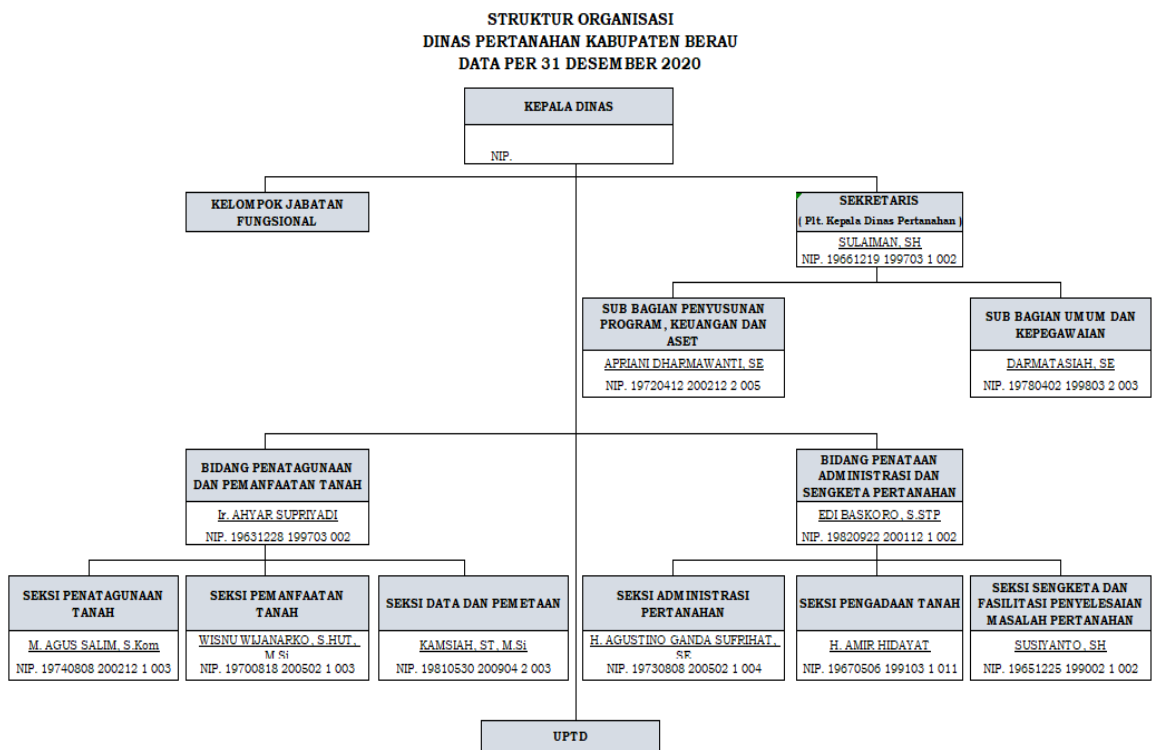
STRUKTUR ORGANISASI
DINAS PERTANAHAN KABUPATEN BERAU
DATA PER 31 DESEMBER 2020

KEPALA DINAS

NIP.

KELOMPOK JABATAN FUNGSIONAL

SEKRETARIS
( Plt. Kepala Dinas Pertanahan )
SULAIMAN, SH
NIP. 19661219 199703 1 002

SUB BAGIAN PENYUSUNAN PROGRAM, KEUANGAN DAN ASET
APRIANI DHARMAWANTI, SE
NIP. 19720412 200212 2 005

SUB BAGIAN UMUM DAN KEPEGAWAIAN
DARMATASIAH, SE
NIP. 19780402 199803 2 003

BIDANG PENATAGUNAAN DAN PEMANFAATAN TANAH
Ir. AHYAR SUPRIYADI
NIP. 19631228 199703 002

BIDANG PENATAAN ADMINISTRASI DAN SENGKETA PERTANAHAN
EDI BASKORO, S.STP
NIP. 19820922 200112 1 002

SEKSI PENATAGUNAAN TANAH
M. AGUS SALIM, S.Kom
NIP. 19740808 200212 1 003

SEKSI PEMANFAATAN TANAH
WISNU WIJANARKO, S.HUT., M.Si
NIP. 19700818 200502 1 003

SEKSI DATA DAN PEMETAAN
KAMSIAH, ST, M.Si
NIP. 19810530 200904 2 003

SEKSI ADMINISTRASI PERTANAHAN
H. AGUSTINO GANDA SUFRIHAT, SE
NIP. 19730808 200502 1 004

SEKSI PENGADAAN TANAH
H. AMIR HIDAYAT
NIP. 19670506 199103 1 011

SEKSI SENGKETA DAN FASILITASI PENYELESAIAN MASALAH PERTANAHAN
SUSIYANTO, SH
NIP. 19651225 199002 1 002

UPTD